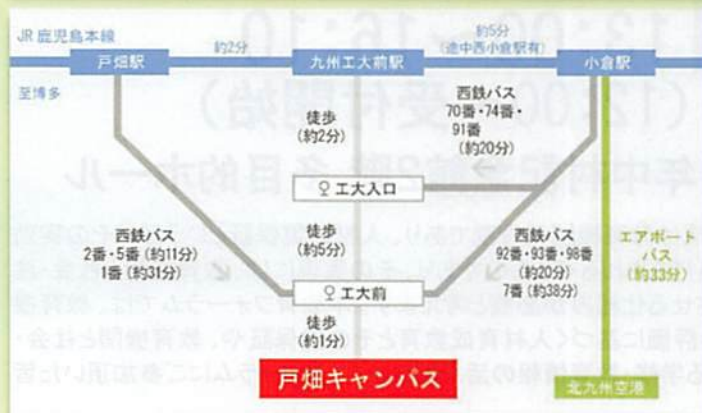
JR鹿児島本線

戸畑駅

約2分

九州工大前駅

約5分
(途中西小倉駅有)

小倉駅

至博多

徒歩
(約2分)

西鉄バス
70番・74番・
91番
(約20分)

工大入口

西鉄バス
2番・5番(約11分)
1番(約31分)

徒歩
(約5分)

西鉄バス
92番・93番・98番
(約20分)
7番(約38分)

エアポート
バス
(約33分)

工大前

徒歩
(約1分)

戸畑キャンパス

北九州空港